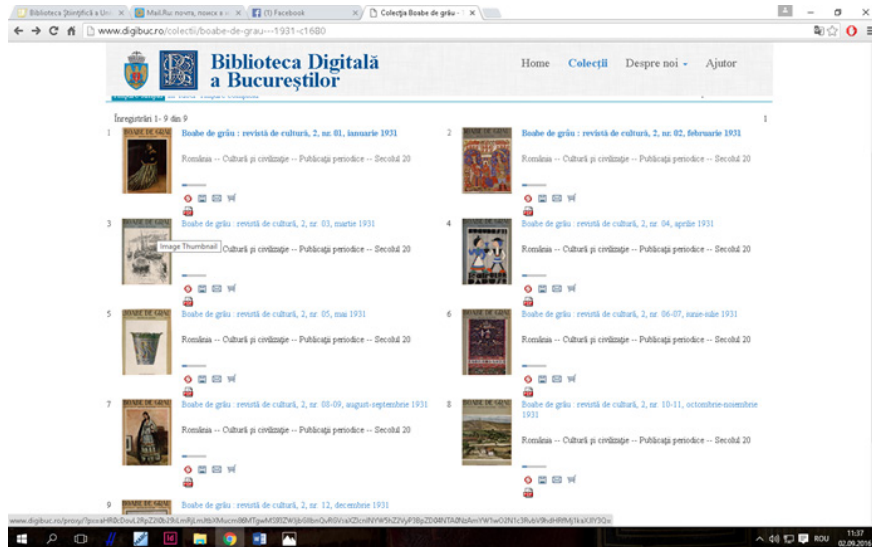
Biblioteca Ştiinţifică a Uni × | Mail.Ru: novva, novce x × | (1) Facebook × | Colecţia Boabe de grâu × |

www.digibuc.ro/colectii/boabe-de-grau---1931-c1680

Biblioteca Digitală a Bucureştilor

Home Colecţii Despre noi Ajutor

Înregistrări 1 - 9 din 9

1

1 Boabe de grâu : revistă de cultură, 2, nr. 01, ianuarie 1931
România -- Cultură şi civilizaţie -- Publicaţii periodice -- Secolul 20

2 Boabe de grâu : revistă de cultură, 2, nr. 02, februarie 1931
România -- Cultură şi civilizaţie -- Publicaţii periodice -- Secolul 20

3 Boabe de grâu : revistă de cultură, 2, nr. 03, martie 1931
Image Thumbnail
Cultură şi civilizaţie -- Publicaţii periodice -- Secolul 20

4 Boabe de grâu : revistă de cultură, 2, nr. 04, aprilie 1931
România -- Cultură şi civilizaţie -- Publicaţii periodice -- Secolul 20

5 Boabe de grâu : revistă de cultură, 2, nr. 05, mai 1931
România -- Cultură şi civilizaţie -- Publicaţii periodice -- Secolul 20

6 Boabe de grâu : revistă de cultură, 2, nr. 06-07, iunie-iulie 1931
România -- Cultură şi civilizaţie -- Publicaţii periodice -- Secolul 20

7 Boabe de grâu : revistă de cultură, 2, nr. 08-09, august-septembrie 1931
România -- Cultură şi civilizaţie -- Publicaţii periodice -- Secolul 20

8 Boabe de grâu : revistă de cultură, 2, nr. 10-11, octombrie-noiembrie 1931
România -- Cultură şi civilizaţie -- Publicaţii periodice -- Secolul 20

9 Boabe de grâu : revistă de cultură, 2, nr. 12, decembrie 1931

www.digibuc.ro/proxy/?pxeHR0cDovL2RpZ2l0b2lnLmRjLmJtbXMucm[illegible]

ROU 11:37 02.09.2016